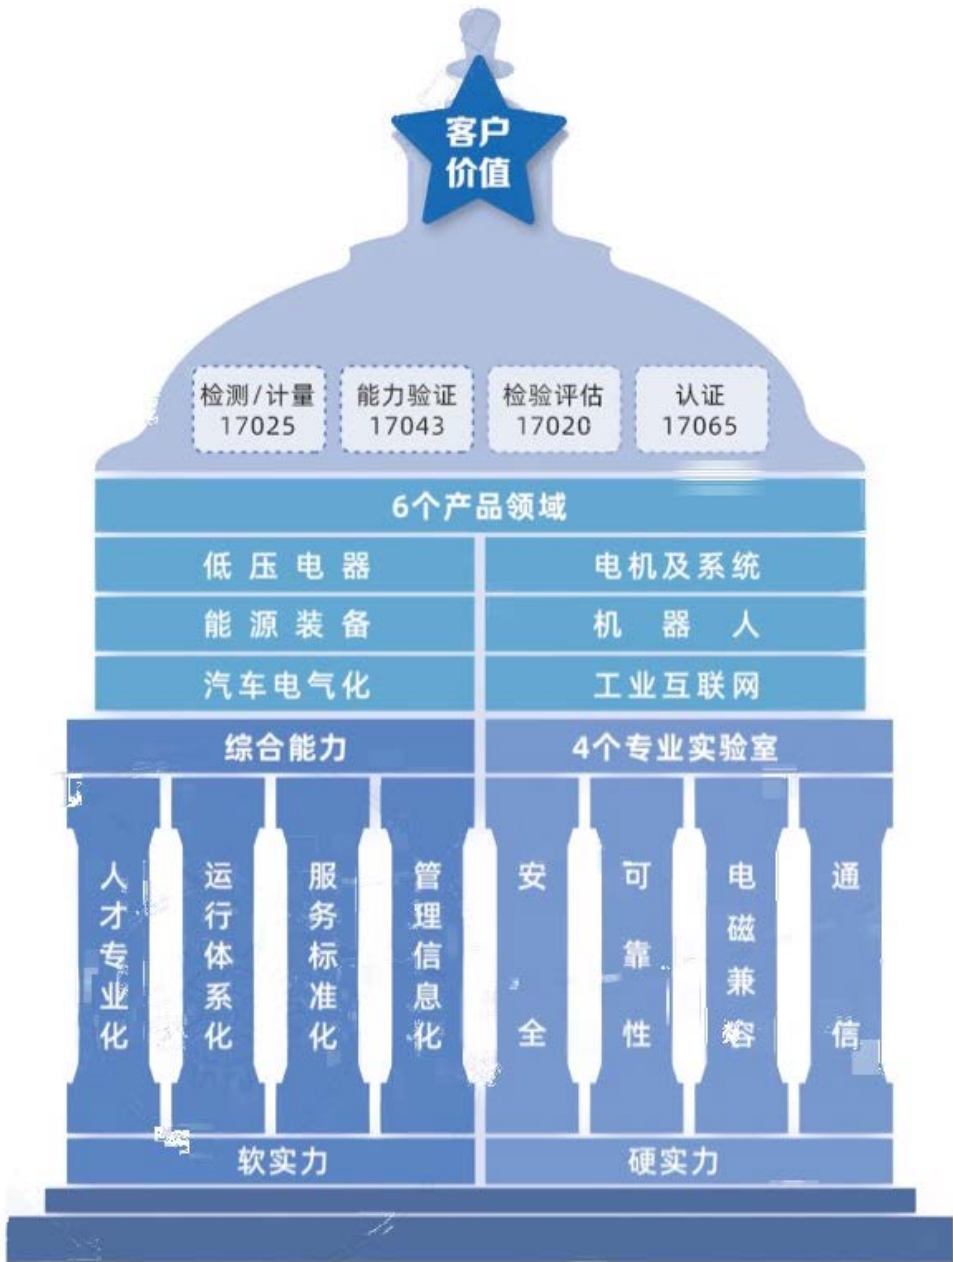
客户价值

检测/计量 17025

能力验证 17043

检验评估 17020

认证 17065

6个产品领域

| 低压电器 | 电机及系统 |
|---|---|
| 能源装备 | 机器人 |
| 汽车电气化 | 工业互联网 |

综合能力

4个专业实验室

人才专业化

运行体系化

服务标准化

管理信息化

安全

可靠性

电磁兼容

通信

软实力

硬实力